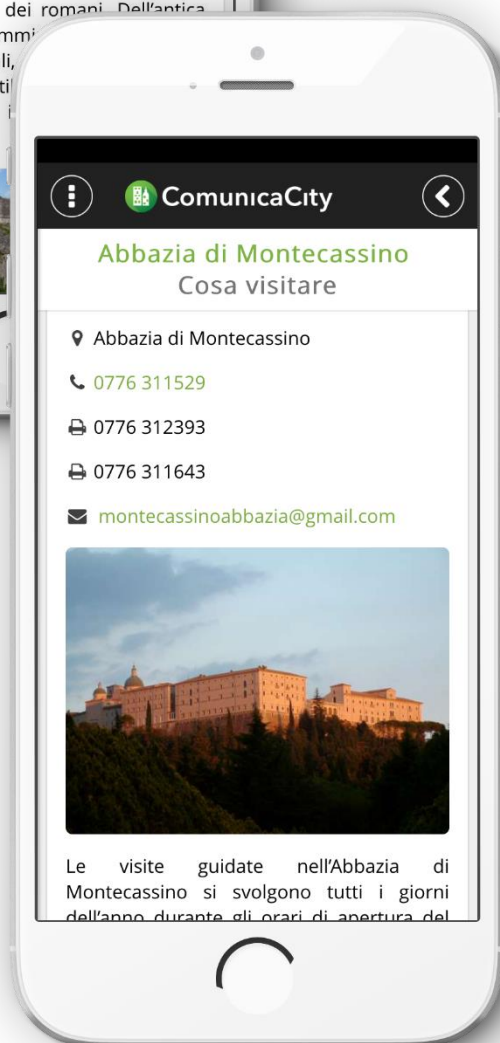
dei romani. Dell'antica
mmi
li,
ti

ComunicaCity

Abbazia di Montecassino
Cosa visitare

Abbazia di Montecassino

0776 311529

0776 312393

0776 311643

montecassinoabbazia@gmail.com

Le visite guidate nell'Abbazia di Montecassino si svolgono tutti i giorni dell'anno durante gli orari di apertura del